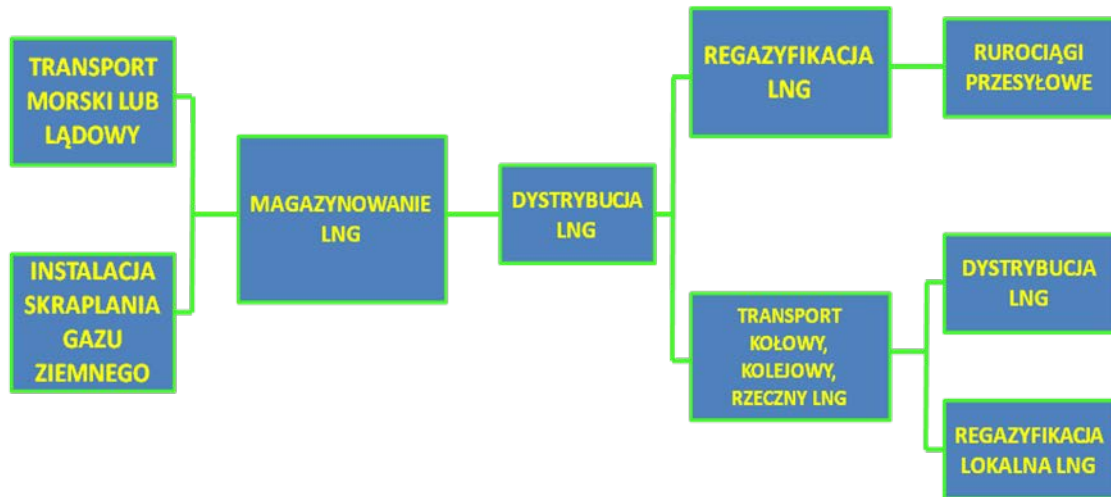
TRANSPORT MORSKI LUB LĄDOWY

INSTALACJA SKRAPLANIA GAZU ZIEMNEGO

MAGAZYNOWANIE LNG

DYSTRYBUCJA LNG

REGAZYFIKACJA LNG

RUROCIĄGI PRZESYŁOWE

TRANSPORT KOŁOWY, KOLEJOWY, RZECZNY LNG

DYSTRYBUCJA LNG

REGAZYFIKACJA LOKALNA LNG